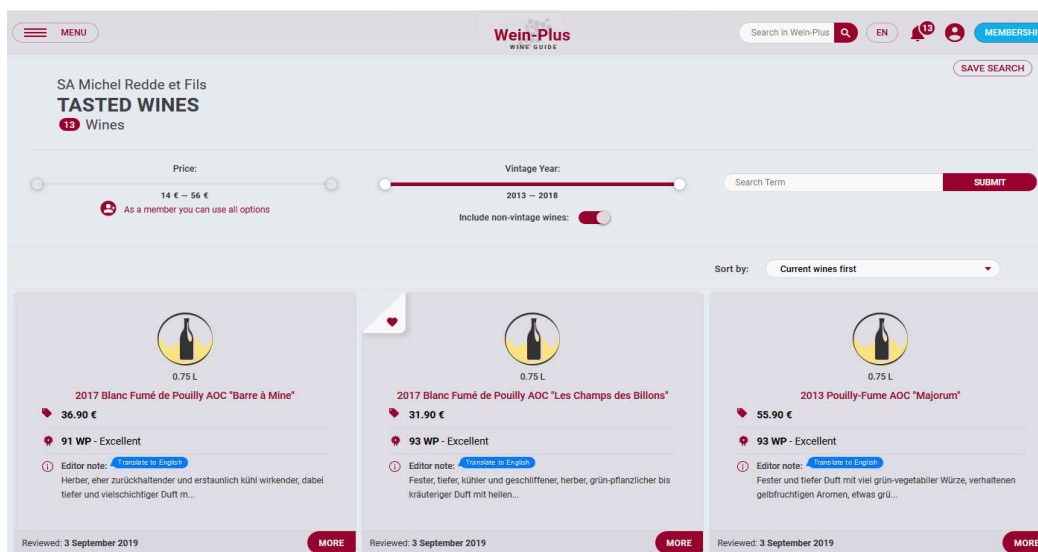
MENU

Wein-Plus
WINE GUIDE

Search in Wein-Plus

EN

13

MEMBERSHI

SAVE SEARCH

SA Michel Redde et Fils
TASTED WINES
13 Wines

Price:
14 € — 56 €
As a member you can use all options

Vintage Year:
2013 — 2018
Include non-vintage wines:

Search Term
SUBMIT

Sort by: Current wines first

0.75 L
2017 Blanc Fumé de Pouilly AOC "Barre à Mine"
36.90 €
91 WP - Excellent
Editor note: Translate to English
Herber, eher zurückhaltender und erstaunlich kühl wirkender, dabei tiefer und vielschichtiger Duft m...
Reviewed: 3 September 2019
MORE

0.75 L
2017 Blanc Fumé de Pouilly AOC "Les Champs des Billons"
31.90 €
93 WP - Excellent
Editor note: Translate to English
Fester, tiefer, kühler und geschliffener, herber, grün-pflanzlicher bis kräuteriger Duft mit hellen...
Reviewed: 3 September 2019
MORE

0.75 L
2013 Pouilly-Fume AOC "Majorum"
55.90 €
93 WP - Excellent
Editor note: Translate to English
Fester und tiefer Duft mit viel grün-vegetabiler Würze, verhaltenen gelbfruchtigen Aromen, etwas grü...
Reviewed: 3 September 2019
MORE